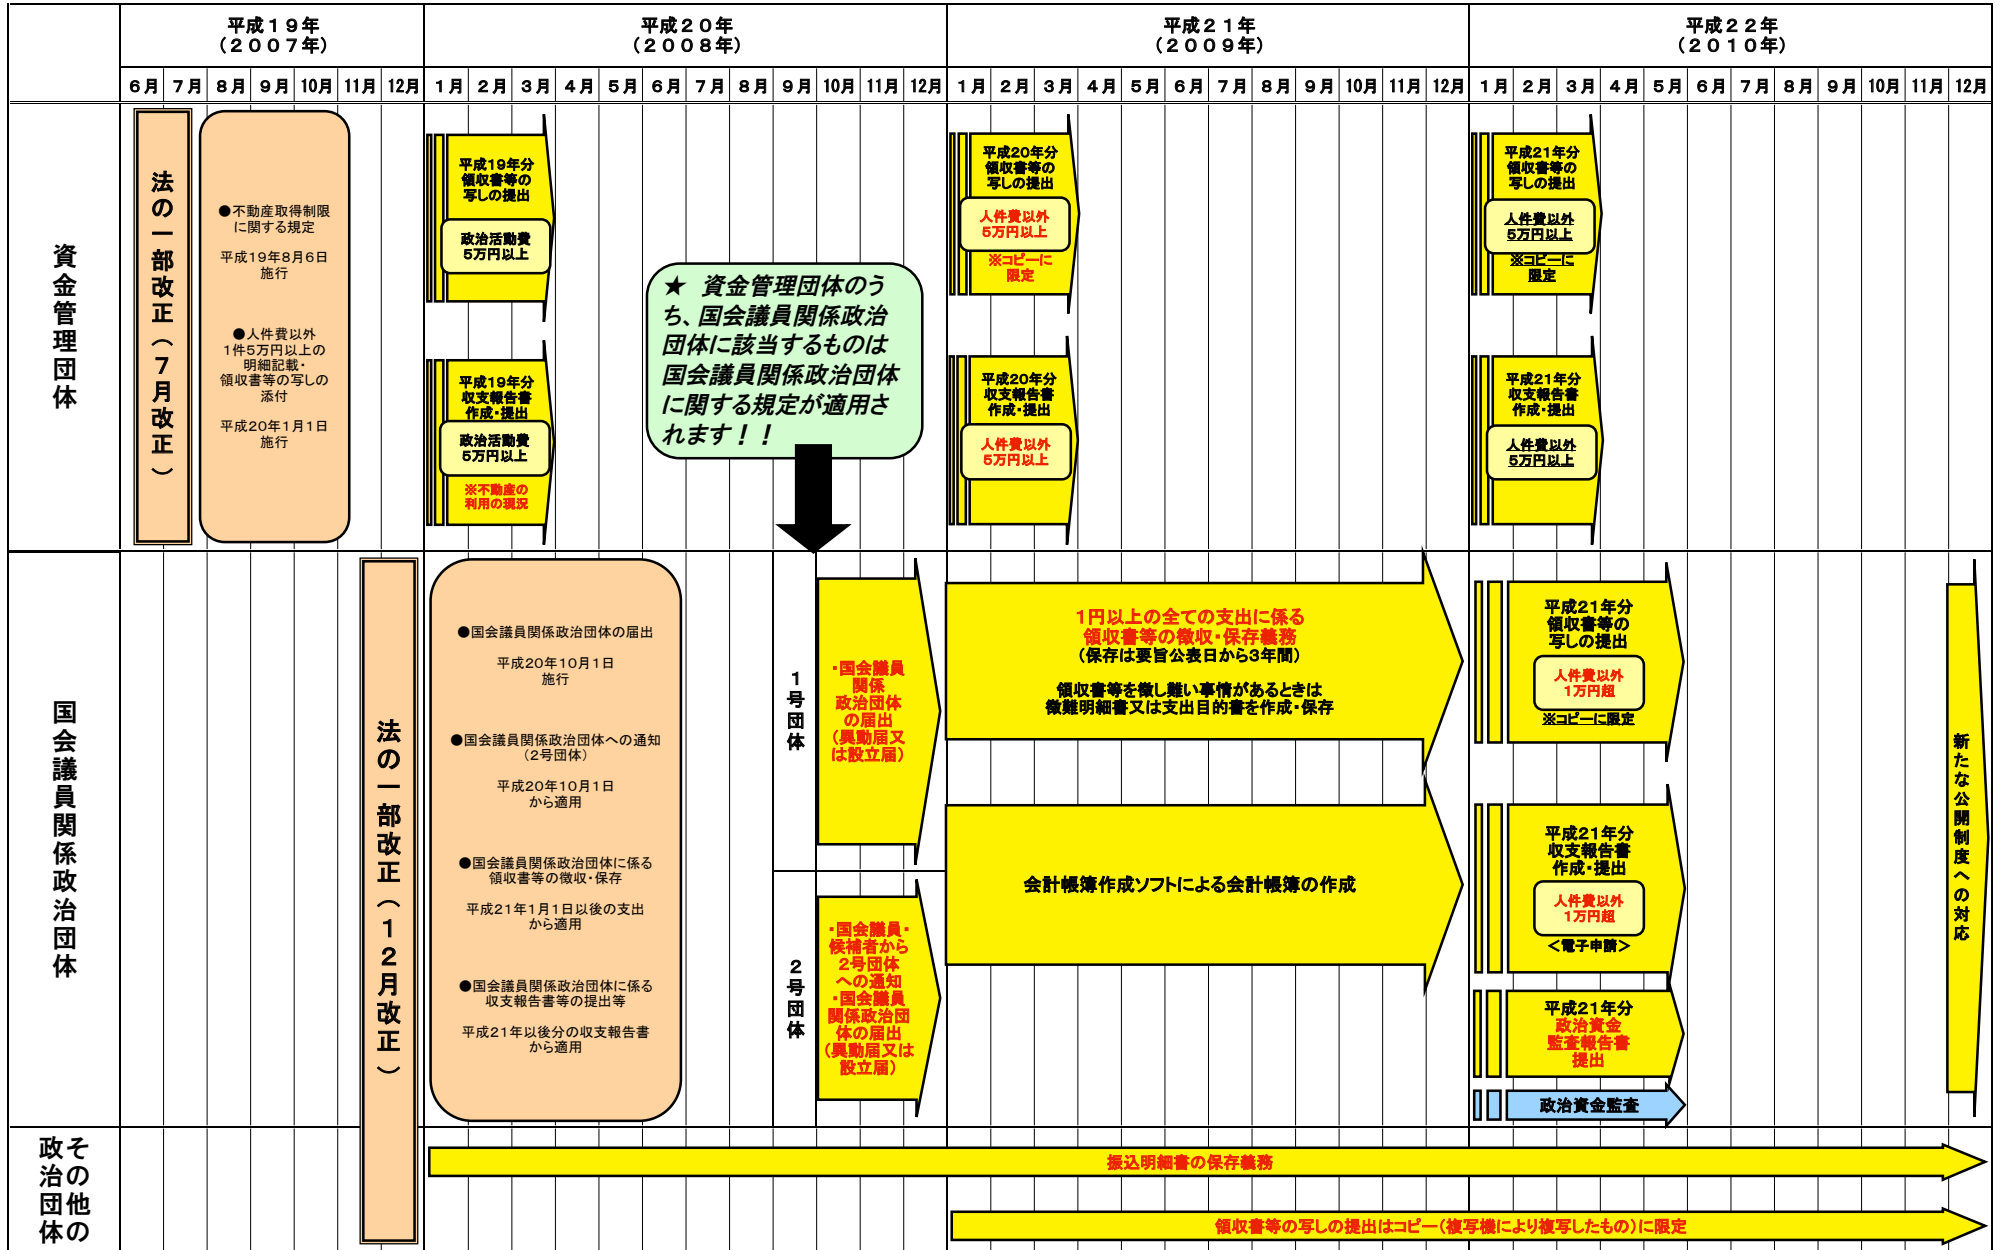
| | 平成１９年（２００７年） | 平成２０年（２００８年） | 平成２１年（２００９年） | 平成２２年（２０１０年） |
|---|---|---|---|---|
| | ６月 ７月 ８月 ９月 10月 11月 12月 | １月 ２月 ３月 ４月 ５月 ６月 ７月 ８月 ９月 10月 11月 12月 | １月 ２月 ３月 ４月 ５月 ６月 ７月 ８月 ９月 10月 11月 12月 | １月 ２月 ３月 ４月 ５月 ６月 ７月 ８月 ９月 10月 11月 12月 |

資金管理団体

法の一部改正（７月改正）

●不動産取得制限に関する規定

平成19年8月6日施行

●人件費以外1件5万円以上の明細記載・領収書等の写しの添付

平成20年1月1日施行

平成19年分領収書等の写しの提出

政治活動費5万円以上

平成19年分収支報告書作成・提出

政治活動費5万円以上

※不動産の利用の現況

★ 資金管理団体のうち、国会議員関係政治団体に該当するものは国会議員関係政治団体に関する規定が適用されます！！

平成20年分領収書等の写しの提出

人件費以外5万円以上

※コピーに限定

平成20年分収支報告書作成・提出

人件費以外5万円以上

平成21年分領収書等の写しの提出

人件費以外5万円以上

※コピーに限定

平成21年分収支報告書作成・提出

人件費以外5万円以上

国会議員関係政治団体

法の一部改正（１２月改正）

●国会議員関係政治団体の届出

平成20年10月1日施行

●国会議員関係政治団体への通知（2号団体）

平成20年10月1日から適用

●国会議員関係政治団体に係る領収書等の徴収・保存

平成21年1月1日以後の支出から適用

●国会議員関係政治団体に係る収支報告書等の提出等

平成21年以後分の収支報告書から適用

１号団体

・国会議員関係政治団体の届出（異動届又は設立届）

２号団体

・国会議員・候補者から2号団体への通知
・国会議員関係政治団体の届出（異動届又は設立届）

1円以上の全ての支出に係る領収書等の徴収・保存義務
（保存は要旨公表日から3年間）

領収書等を徴し難い事情があるときは徴難明細書又は支出目的書を作成・保存

会計帳簿作成ソフトによる会計帳簿の作成

平成21年分領収書等の写しの提出

人件費以外1万円超

※コピーに限定

平成21年分収支報告書作成・提出

人件費以外1万円超

＜電子申請＞

平成21年分政治資金監査報告書提出

政治資金監査

新たな公開制度への対応

その他の政治団体

振込明細書の保存義務

領収書等の写しの提出はコピー（複写機により複写したもの）に限定